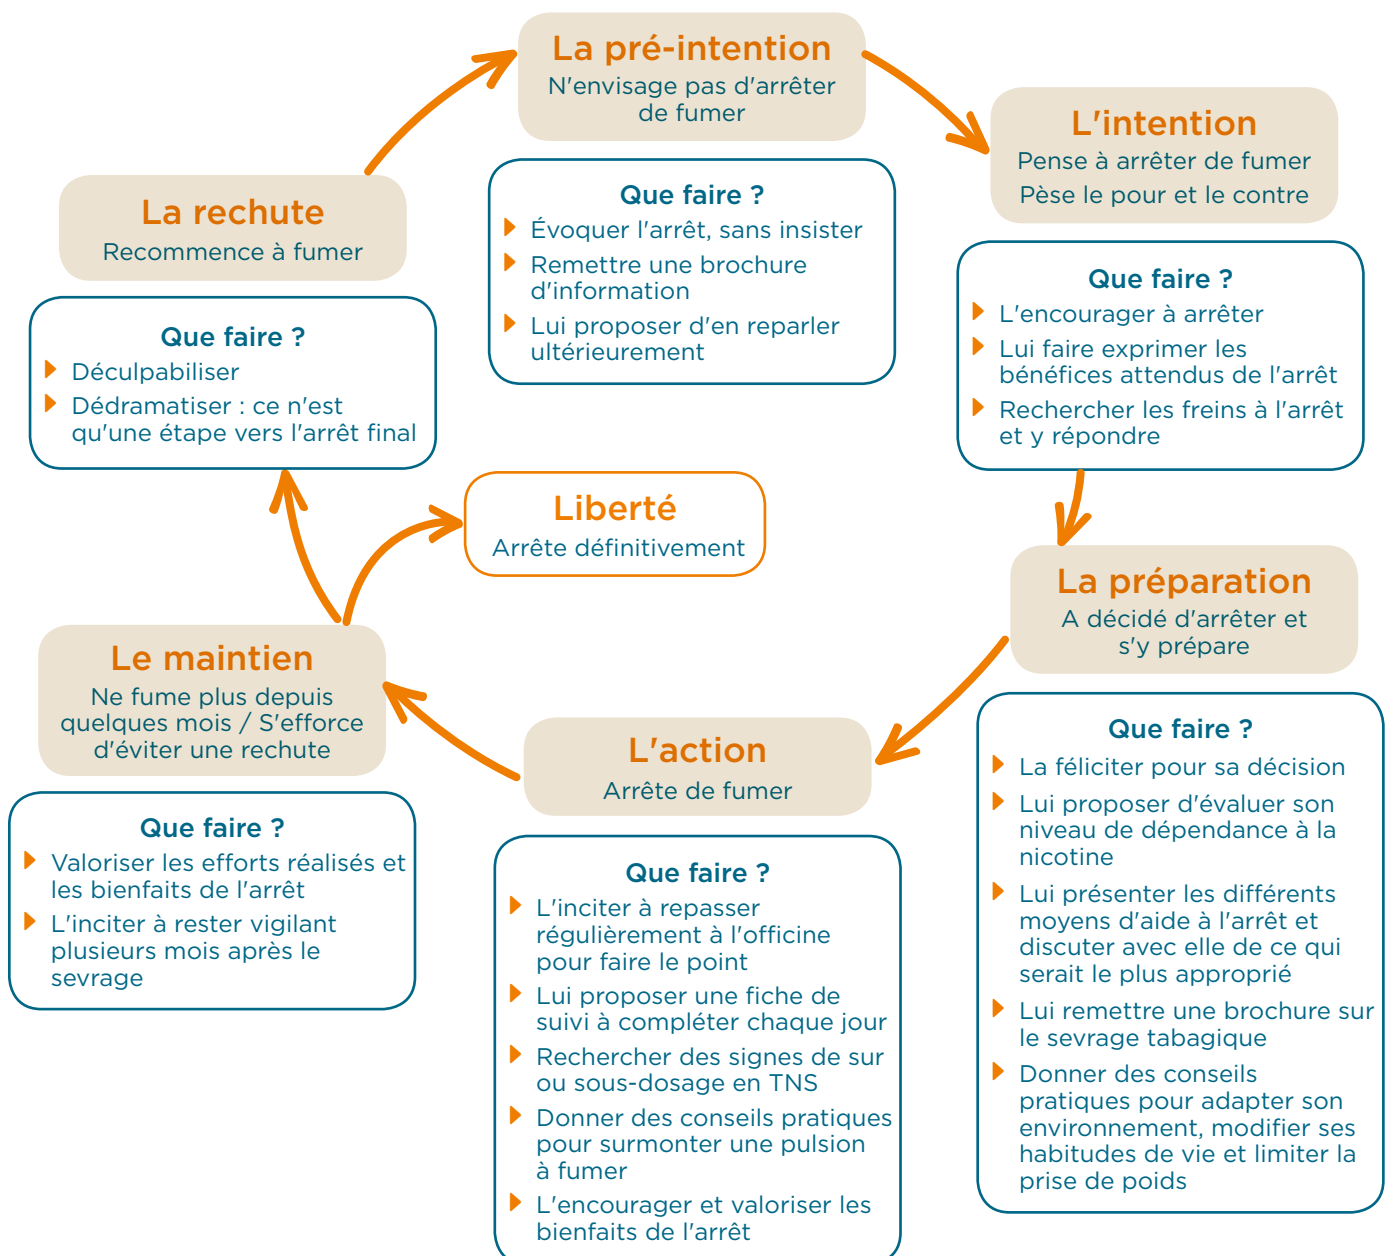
La pré-intention
N'envisage pas d'arrêter de fumer

Que faire ?
Évoquer l'arrêt, sans insister
Remettre une brochure d'information
Lui proposer d'en reparler ultérieurement

L'intention
Pense à arrêter de fumer
Pèse le pour et le contre

Que faire ?
L'encourager à arrêter
Lui faire exprimer les bénéfices attendus de l'arrêt
Rechercher les freins à l'arrêt et y répondre

La préparation
A décidé d'arrêter et s'y prépare

Que faire ?
La féliciter pour sa décision
Lui proposer d'évaluer son niveau de dépendance à la nicotine
Lui présenter les différents moyens d'aide à l'arrêt et discuter avec elle de ce qui serait le plus approprié
Lui remettre une brochure sur le sevrage tabagique
Donner des conseils pratiques pour adapter son environnement, modifier ses habitudes de vie et limiter la prise de poids

L'action
Arrête de fumer

Que faire ?
L'inciter à repasser régulièrement à l'officine pour faire le point
Lui proposer une fiche de suivi à compléter chaque jour
Rechercher des signes de sur ou sous-dosage en TNS
Donner des conseils pratiques pour surmonter une pulsion à fumer
L'encourager et valoriser les bienfaits de l'arrêt

Le maintien
Ne fume plus depuis quelques mois / S'efforce d'éviter une rechute

Que faire ?
Valoriser les efforts réalisés et les bienfaits de l'arrêt
L'inciter à rester vigilant plusieurs mois après le sevrage

Liberté
Arrête définitivement

La rechute
Recommence à fumer

Que faire ?
Déculpabiliser
Dédramatiser : ce n'est qu'une étape vers l'arrêt final